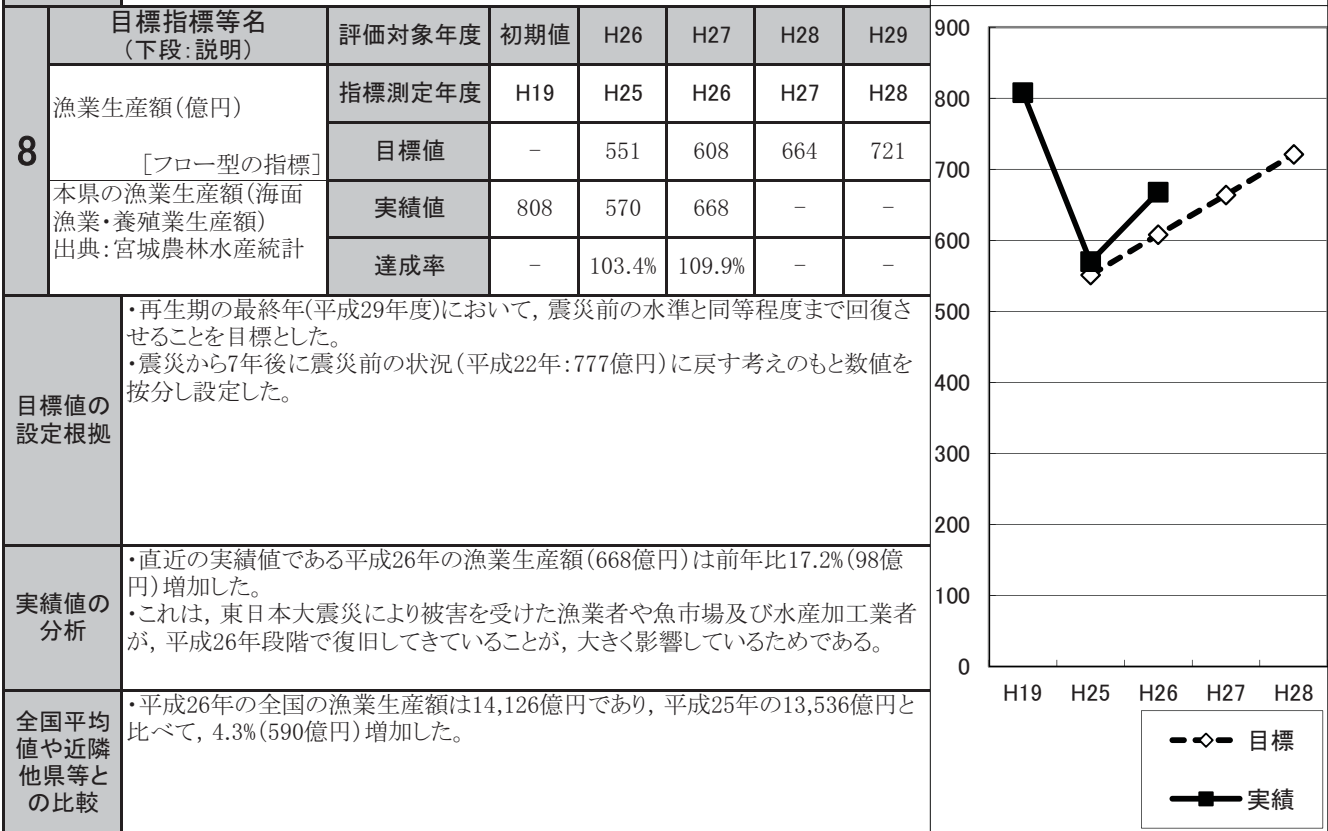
| 8 | 目標指標等名（下段:説明） | 評価対象年度 | 初期値 | H26 | H27 | H28 | H29 |
|---|---|---|---|---|---|---|---|
| | 漁業生産額（億円）［フロー型の指標］ | 指標測定年度 | H19 | H25 | H26 | H27 | H28 |
| | | 目標値 | － | 551 | 608 | 664 | 721 |
| | 本県の漁業生産額(海面漁業・養殖業生産額) 出典:宮城農林水産統計 | 実績値 | 808 | 570 | 668 | － | － |
| | | 達成率 | － | 103.4% | 109.9% | － | － |

目標値の設定根拠
・再生期の最終年(平成29年度)において，震災前の水準と同等程度まで回復させることを目標とした。
・震災から7年後に震災前の状況（平成22年:777億円）に戻す考えのもと数値を按分し設定した。

実績値の分析
・直近の実績値である平成26年の漁業生産額（668億円）は前年比17.2%（98億円）増加した。
・これは，東日本大震災により被害を受けた漁業者や魚市場及び水産加工業者が，平成26年段階で復旧してきていることが，大きく影響しているためである。

全国平均値や近隣他県等との比較
・平成26年の全国の漁業生産額は14,126億円であり，平成25年の13,536億円と比べて，4.3%（590億円）増加した。

900
800
700
600
500
400
300
200
100
0
H19 H25 H26 H27 H28
目標
実績